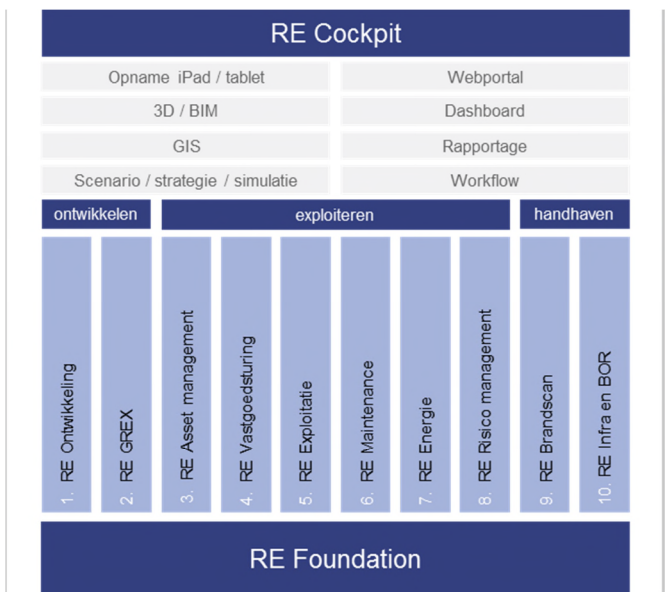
RE Cockpit

Opname iPad / tablet

Webportal

3D / BIM

Dashboard

GIS

Rapportage

Scenario / strategie / simulatie

Workflow

ontwikkelen

exploiteren

handhaven

1. RE Ontwikkeling

2. RE GREX

3. RE Asset management

4. RE Vastgoedsturing

5. RE Exploitatie

6. RE Maintenance

7. RE Energie

8. RE Risico management

9. RE Brandscan

10. RE Infra en BOR

RE Foundation